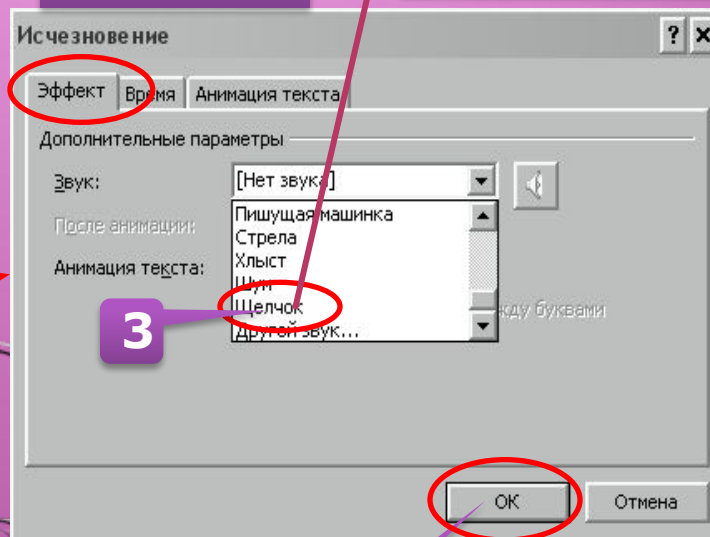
Исчезновение

? ×

Эффект | Время | Анимация текста

Дополнительные параметры

Звук: [Нет звука]

После анимации:

Анимация текста:

Пишущая машинка
Стрела
Хлыст
Шум
Щелчок
Другой звук...

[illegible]жду буквами

3

ОК

Отмена